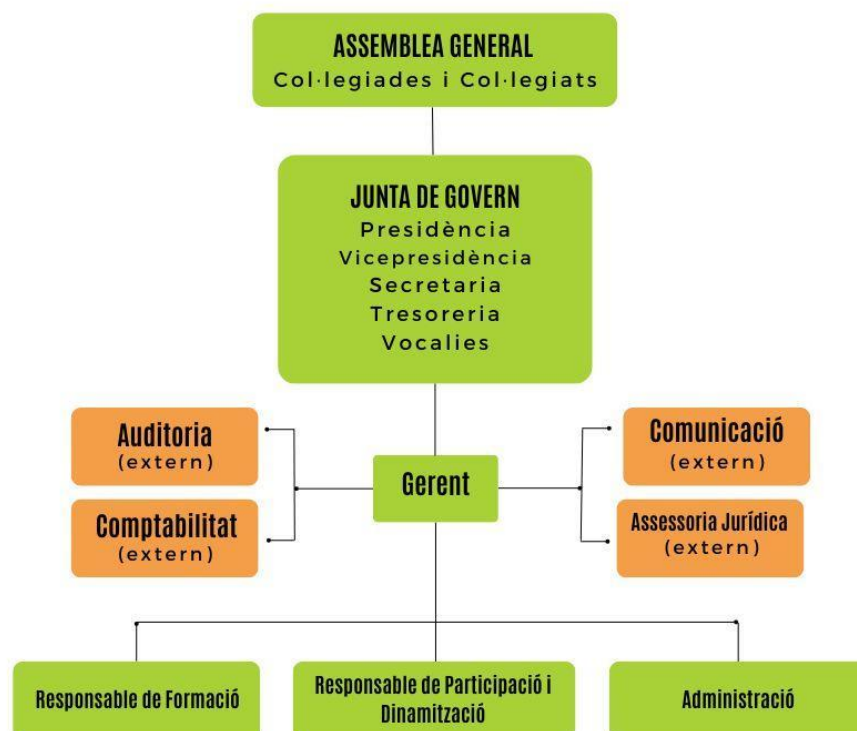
ASSEMBLEA GENERAL
Col·legiades i Col·legiats

JUNTA DE GOVERN
Presidència
Vicepresidència
Secretaria
Tresoreria
Vocalies

Auditoria
(extern)

Comptabilitat
(extern)

Gerent

Comunicació
(extern)

Assessoria Jurídica
(extern)

Responsable de Formació

Responsable de Participació i Dinamització

Administració